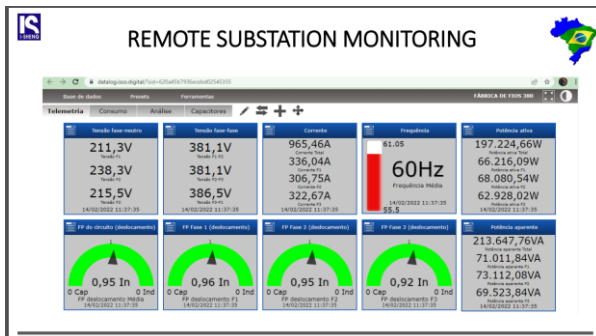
IS
I-SHENG

REMOTE SUBSTATION MONITORING

datalog.iso.digital/?id=625a45b793bcabd02545355

Base de dados | Presets | Ferramentas | FÁBRICA DE FIOS 380

Telemetria | Consumo | Análise | Capacitores

Tensão fase-neutro
211,3V
Tensão F1
238,3V
Tensão F2
215,5V
Tensão F3
14/02/2022 11:37:35

Tensão fase-fase
381,1V
Tensão F1-F2
381,1V
Tensão F2-F3
386,5V
Tensão F3-F1
14/02/2022 11:37:35

Corrente
965,46A
Corrente Total
336,04A
Corrente F1
306,75A
Corrente F2
322,67A
Corrente F3
14/02/2022 11:37:35

Frequência
61.05
60Hz
Frequência Média
14/02/2022 11:37:35
55.5

Potência ativa
197.224,66W
Potência ativa Total
66.216,09W
Potência ativa F1
68.080,54W
Potência ativa F2
62.928,02W
Potência ativa F3
14/02/2022 11:37:35

FP do circuito (deslocamento)
0,95 In
0 Cap | 0 Ind
FP deslocamento Média
14/02/2022 11:37:35

FP Fase 1 (deslocamento)
0,96 In
0 Cap | 0 Ind
FP deslocamento F1
14/02/2022 11:37:35

FP Fase 2 (deslocamento)
0,95 In
0 Cap | 0 Ind
FP deslocamento F2
14/02/2022 11:37:35

FP Fase 3 (deslocamento)
0,92 In
0 Cap | 0 Ind
FP deslocamento F3
14/02/2022 11:37:35

Potência aparente
213.647,76VA
Potência aparente Total
71.011,84VA
Potência aparente F1
73.112,08VA
Potência aparente F2
69.523,84VA
Potência aparente F3
14/02/2022 11:37:35